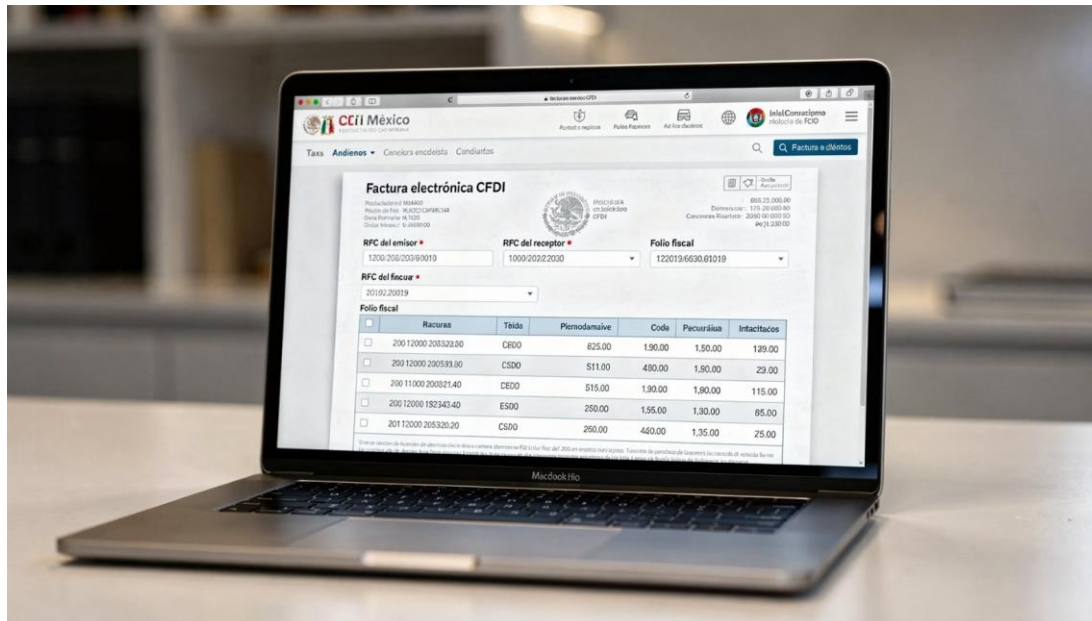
facturacion.cfdi

CCfI México

Factura e clientes

Taxs Andienos ▾ Cenciors encdeista Condiantos

Q Factura e cliéntos

Factura electrónica CFDI

RFC del emisor •
1200/208/203/60010

RFC del receptor •
1000/2022/2030

Folio fiscal
122019/6630,61019

RFC del fincuar •
20192.20019

Folio fiscal

| | Racuras | Teida | Piernodamaive | Code | Pecuráiua | Intacitacos |
|---|---|---|---|---|---|---|
| ☐ | 200 12000 203323.00 | CBDO | 625.00 | 1,90.00 | 1,50.00 | 129.00 |
| ☐ | 200 12000 200593.00 | CSDO | 511.00 | 480.00 | 1,90.00 | 29.00 |
| ☐ | 200 11000 200321.40 | CEDO | 515.00 | 1,90.00 | 1,90.00 | 115.00 |
| ☐ | 200 12000 182343.40 | ESDO | 250.00 | 1,55.00 | 1,30.00 | 85.00 |
| ☐ | 201 12000 205320.20 | CSDO | 260.00 | 440.00 | 1,35.00 | 25.00 |

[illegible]

Macdook Hio